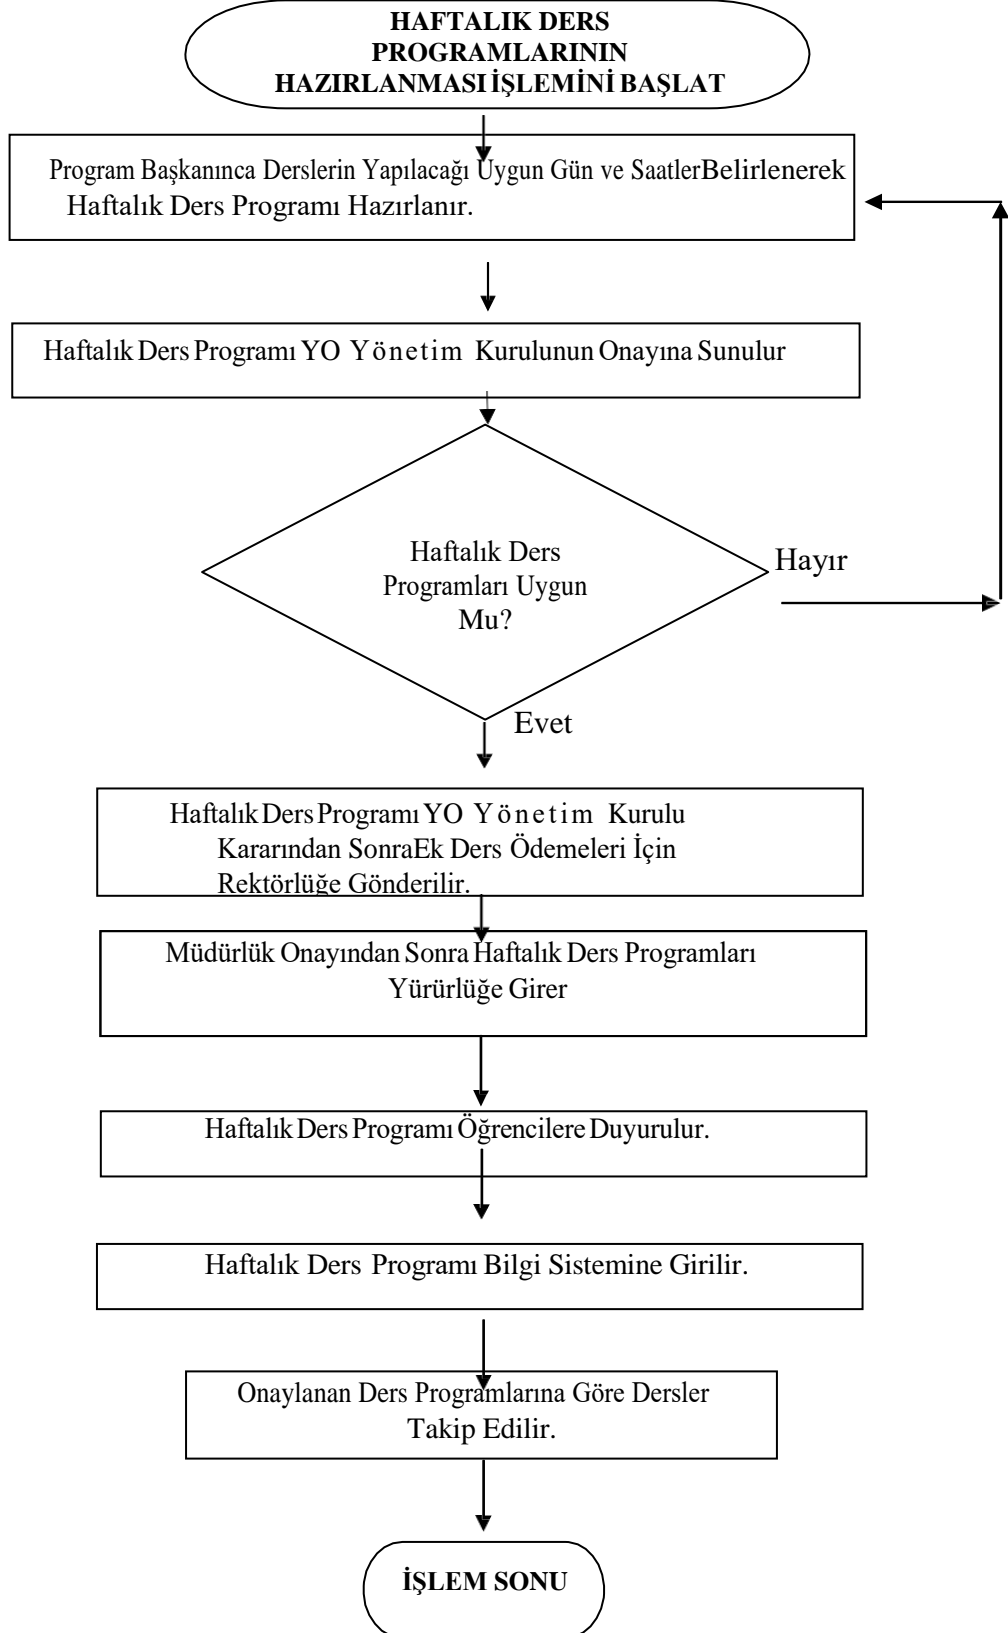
HAFTALIK DERS PROGRAMLARININ HAZIRLANMASI İŞLEMİNİ BAŞLAT

Program Başkanınca Derslerin Yapılacağı Uygun Gün ve SaatlerBelirlenerek Haftalık Ders Programı Hazırlanır.

Haftalık Ders Programı YO Yönetim Kurulunun Onayına Sunulur

Haftalık Ders Programları Uygun Mu?

Hayır

Evet

Haftalık Ders Programı YO Yönetim Kurulu Kararından SonraEk Ders Ödemeleri İçin Rektörlüğe Gönderilir.

Müdürlük Onayından Sonra Haftalık Ders Programları Yürürlüğe Girer

Haftalık Ders Programı Öğrencilere Duyurulur.

Haftalık Ders Programı Bilgi Sistemine Girilir.

Onaylanan Ders Programlarına Göre Dersler Takip Edilir.

İŞLEM SONU